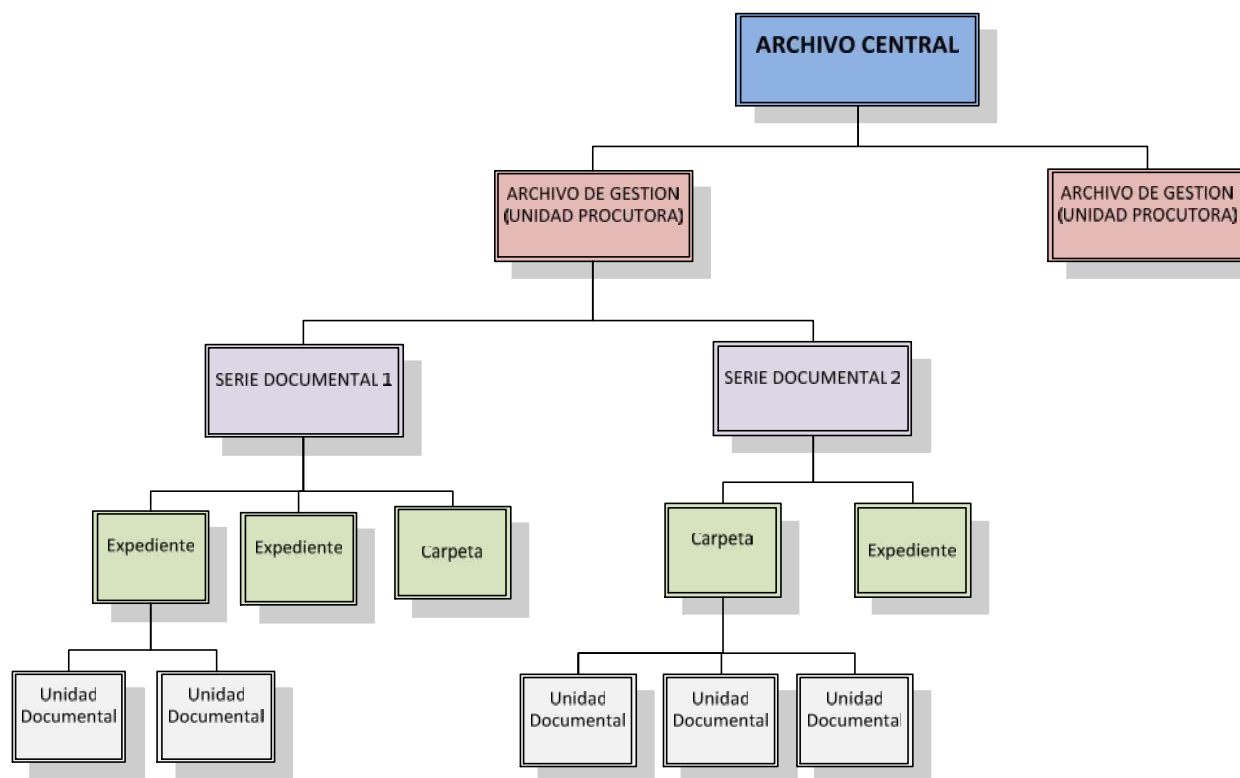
ARCHIVO CENTRAL

ARCHIVO DE GESTION (UNIDAD PROCUTORA)

ARCHIVO DE GESTION (UNIDAD PROCUTORA)

SERIE DOCUMENTAL 1

SERIE DOCUMENTAL 2

Expediente

Expediente

Carpeta

Carpeta

Expediente

Unidad Documental

Unidad Documental

Unidad Documental

Unidad Documental

Unidad Documental